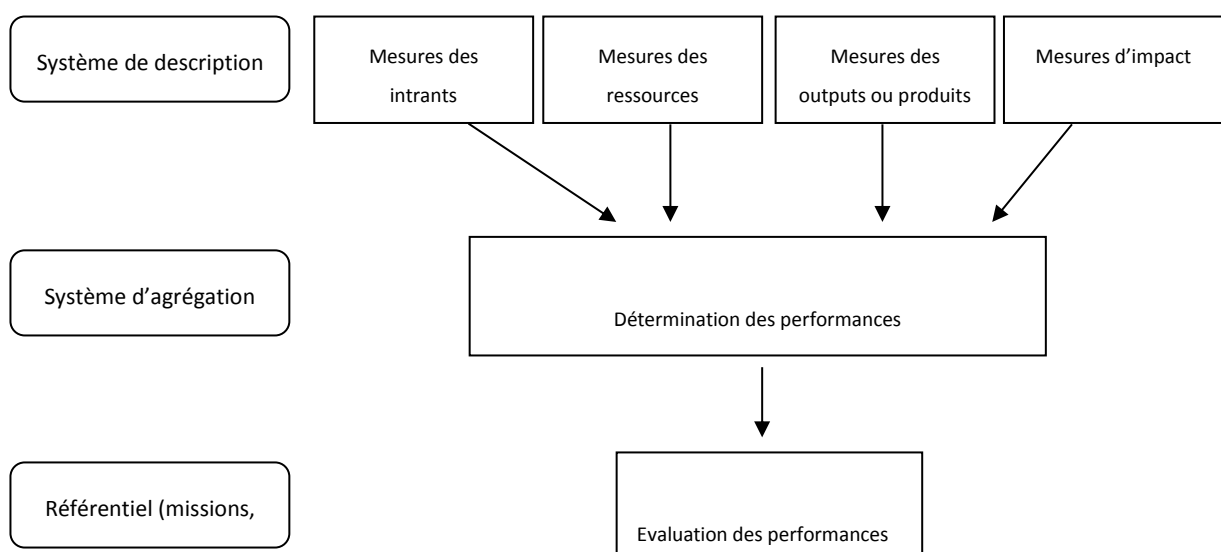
Système de description

Mesures des intrants

Mesures des ressources

Mesures des outputs ou produits

Mesures d'impact

Système d'agrégation

Détermination des performances

Référentiel (missions,

Evaluation des performances